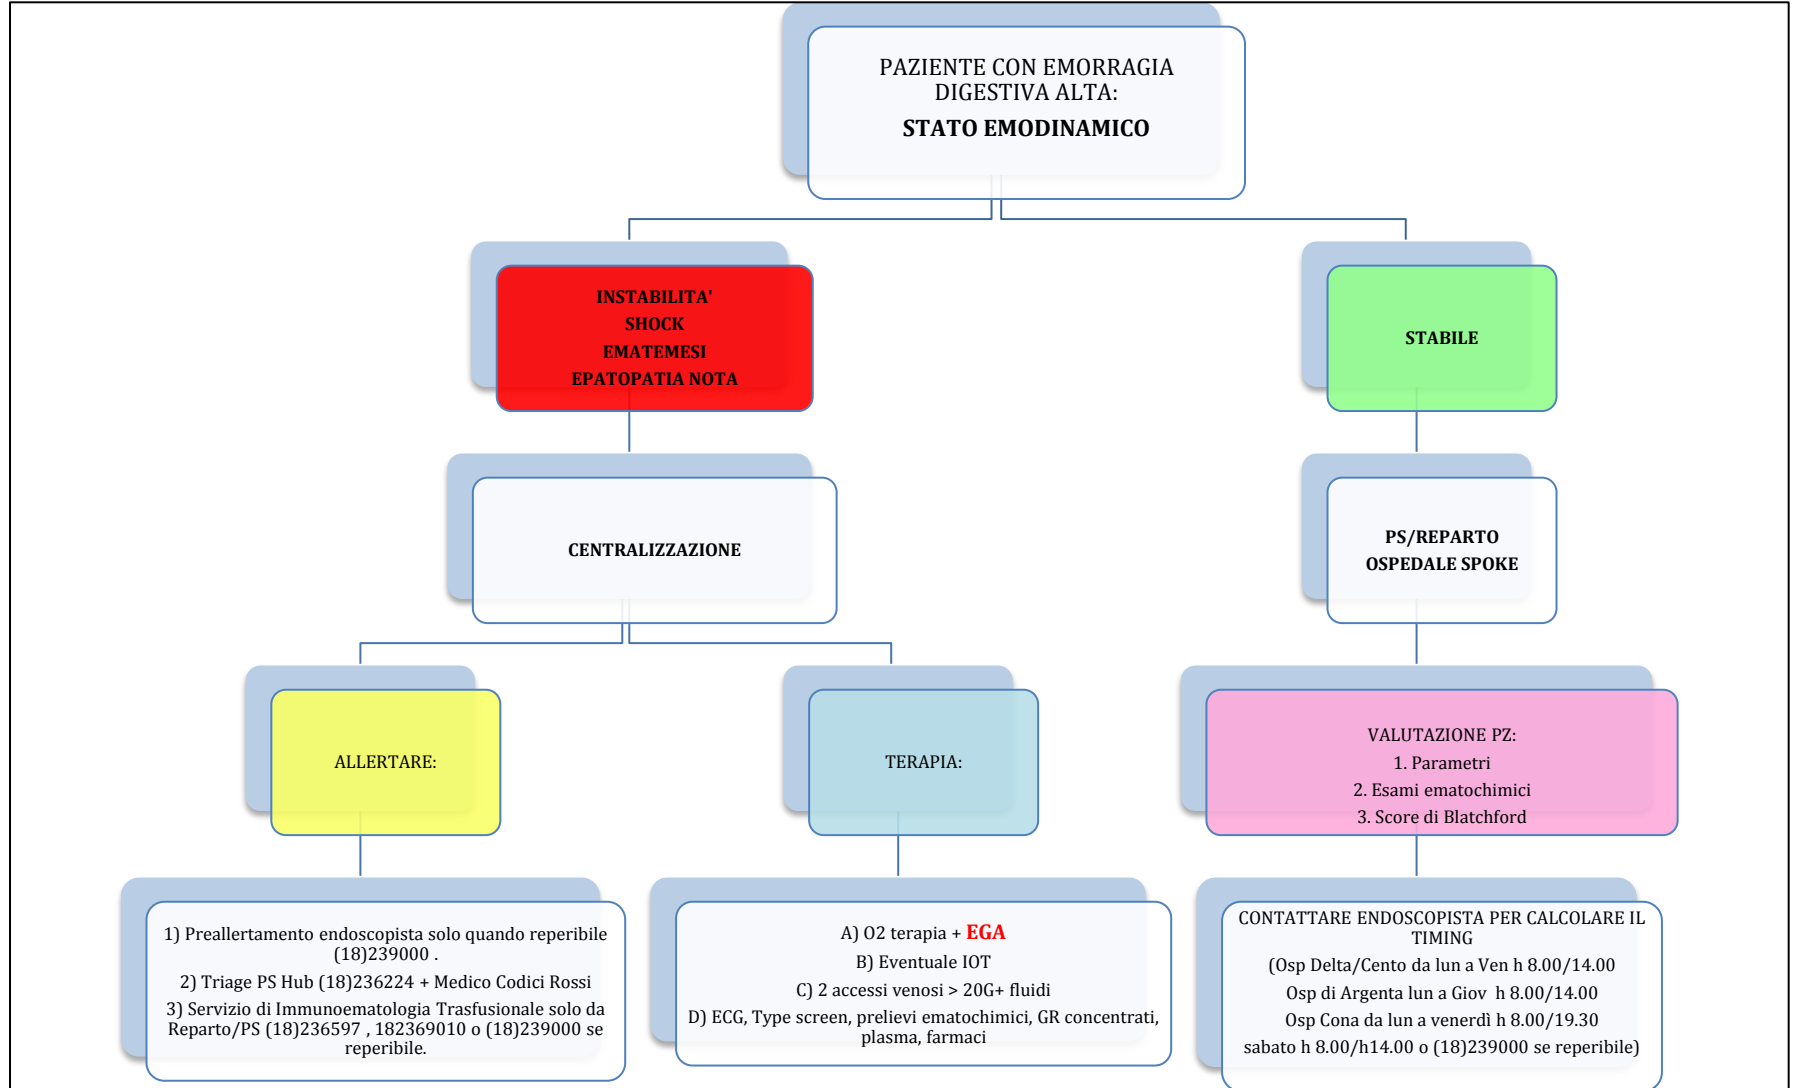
PAZIENTE CON EMORRAGIA DIGESTIVA ALTA:
STATO EMODINAMICO

INSTABILITA'
SHOCK
EMATEMESI
EPATOPATIA NOTA

STABILE

CENTRALIZZAZIONE

PS/REPARTO
OSPEDALE SPOKE

ALLERTARE:

TERAPIA:

VALUTAZIONE PZ:
1. Parametri
2. Esami ematochimici
3. Score di Blatchford

1) Preallertamento endoscopista solo quando reperibile (18)239000 .
2) Triage PS Hub (18)236224 + Medico Codici Rossi
3) Servizio di Immunoematologia Trasfusionale solo da Reparto/PS (18)236597 , 182369010 o (18)239000 se reperibile.

A) O2 terapia + EGA
B) Eventuale IOT
C) 2 accessi venosi > 20G+ fluidi
D) ECG, Type screen, prelievi ematochimici, GR concentrati, plasma, farmaci

CONTATTARE ENDOSCOPISTA PER CALCOLARE IL TIMING
(Osp Delta/Cento da lun a Ven h 8.00/14.00
Osp di Argenta lun a Giov h 8.00/14.00
Osp Cona da lun a venerdì h 8.00/19.30
sabato h 8.00/h14.00 o (18)239000 se reperibile)